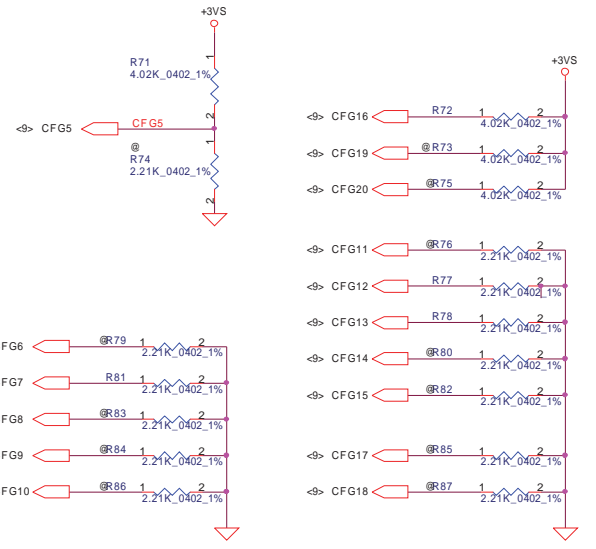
+3VS

R71
4.02K_0402_1%
1
2

<9> CFG5
CFG5

@
R74
2.21K_0402_1%
1
2

+3VS

<9> CFG16
R72
1 2
4.02K_0402_1%

<9> CFG19
@R73
1 2
4.02K_0402_1%

<9> CFG20
@R75
1 2
4.02K_0402_1%

<9> CFG11
@R76
1 2
2.21K_0402_1%

<9> CFG12
R77
1 2
2.21K_0402_1%

<9> CFG13
R78
1 2
2.21K_0402_1%

<9> CFG14
@R80
1 2
2.21K_0402_1%

<9> CFG15
@R82
1 2
2.21K_0402_1%

<9> CFG17
@R85
1 2
2.21K_0402_1%

<9> CFG18
@R87
1 2
2.21K_0402_1%

FG6
@R79
1 2
2.21K_0402_1%

FG7
R81
1 2
2.21K_0402_1%

FG8
@R83
1 2
2.21K_0402_1%

FG9
@R84
1 2
2.21K_0402_1%

FG10
@R86
1 2
2.21K_0402_1%